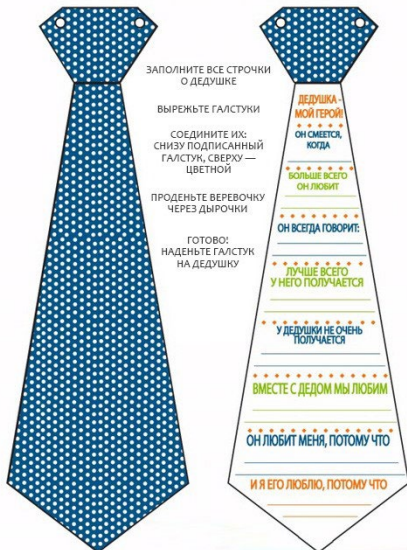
ЗАПОЛНИТЕ ВСЕ СТРОЧКИ О ДЕДУШКЕ

ВЫРЕЖЬТЕ ГАЛСТУКИ

СОЕДИНИТЕ ИХ: СНИЗУ ПОДПИСАННЫЙ ГАЛСТУК, СВЕРХУ — ЦВЕТНОЙ

ПРОДЕНЬТЕ ВЕРЕВОЧКУ ЧЕРЕЗ ДЫРОЧКИ

ГОТОВО! НАДЕНЬТЕ ГАЛСТУК НА ДЕДУШКУ

ДЕДУШКА – МОЙ ГЕРОЙ!

ОН СМЕЕТСЯ, КОГДА

БОЛЬШЕ ВСЕГО ОН ЛЮБИТ

ОН ВСЕГДА ГОВОРИТ:

ЛУЧШЕ ВСЕГО У НЕГО ПОЛУЧАЕТСЯ

У ДЕДУШКИ НЕ ОЧЕНЬ ПОЛУЧАЕТСЯ

ВМЕСТЕ С ДЕДОМ МЫ ЛЮБИМ

ОН ЛЮБИТ МЕНЯ, ПОТОМУ ЧТО

И Я ЕГО ЛЮБЛЮ, ПОТОМУ ЧТО